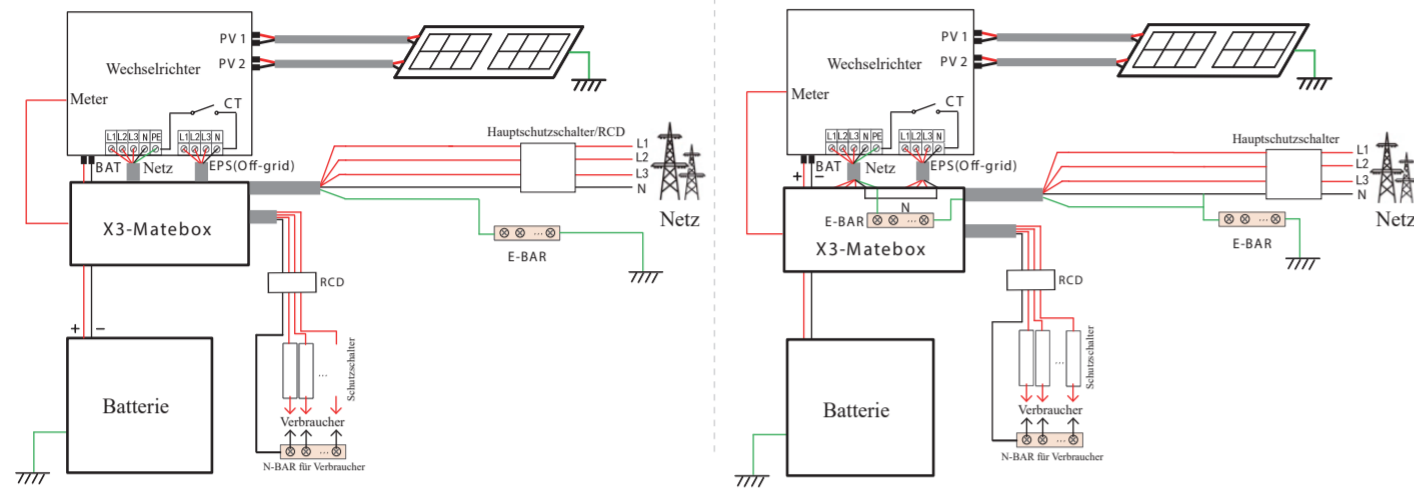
Wechselrichter
PV 1
PV 2
Meter
CT
L1 L2 L3 N PE
L1 L2 L3 N
BAT
Netz
EPS(Off-grid)
Hauptschutzschalter/RCD
L1
L2
L3
N
Netz
X3-Matebox
E-BAR
RCD
+ −
Batterie
Schutzschalter
...
Verbraucher
N-BAR für Verbraucher

Wechselrichter
PV 1
PV 2
Meter
CT
L1 L2 L3 N PE
L1 L2 L3 N
+ −
BAT
Netz
EPS(Off-grid)
N
E-BAR
X3-Matebox
Hauptschutzschalter
L1
L2
L3
N
Netz
E-BAR
RCD
Batterie
Schutzschalter
Verbraucher
N-BAR für Verbraucher